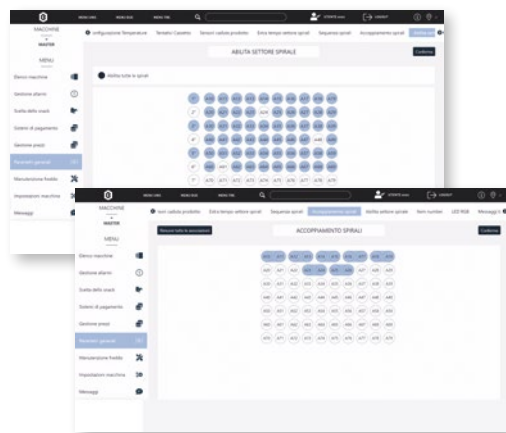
MACCHINE
MASTER
MENU
Elenco macchine
Gestione allarmi
Scelta dello snack
Sistemi di pagamento
Gestione prezzi
Parametri generali
Manutenzione freddo
Impostazioni macchina
Messaggi

Configurazione Temperature
Tastiera Cassetto
Sensori caduta prodotto
Extra tempo settore spirale
Sequenza spirali
Accoppiamento spirali
Conferma
ABILITA SETTORE SPIRALE
Abilita tutte le spirali

MACCHINE
MASTER
MENU
Elenco macchine
Gestione allarmi
Scelta dello snack
Sistemi di pagamento
Gestione prezzi
Parametri generali
Manutenzione freddo
Impostazioni macchina
Messaggi

Sensori caduta prodotto
Extra tempo settore spirale
Sequenza spirali
Accoppiamento spirali
Abilita settore spirale
Item number
LED RGB
Messaggi
Conferma
ACCOPPIAMENTO SPIRALI
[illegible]